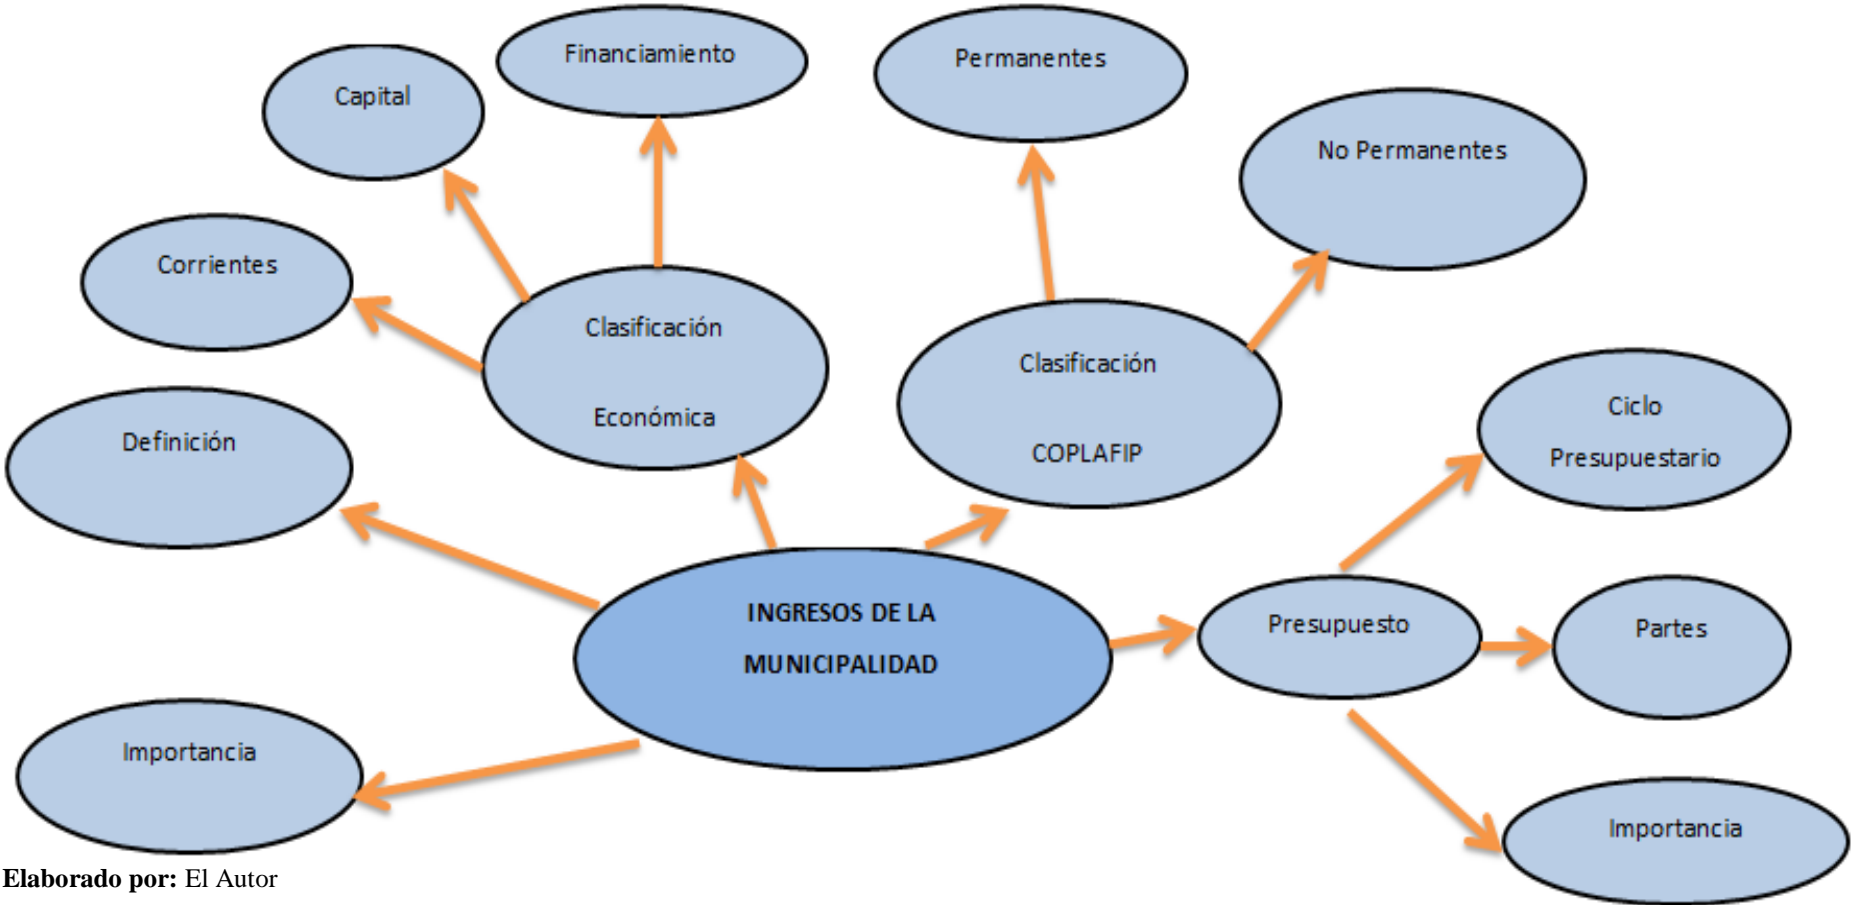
Financiamiento

Permanentes

Capital

No Permanentes

Corrientes

Clasificación

Económica

Clasificación

COPLAFIP

Definición

Ciclo

Presupuestario

INGRESOS DE LA

MUNICIPALIDAD

Presupuesto

Partes

Importancia

Importancia

**Elaborado por:** El Autor